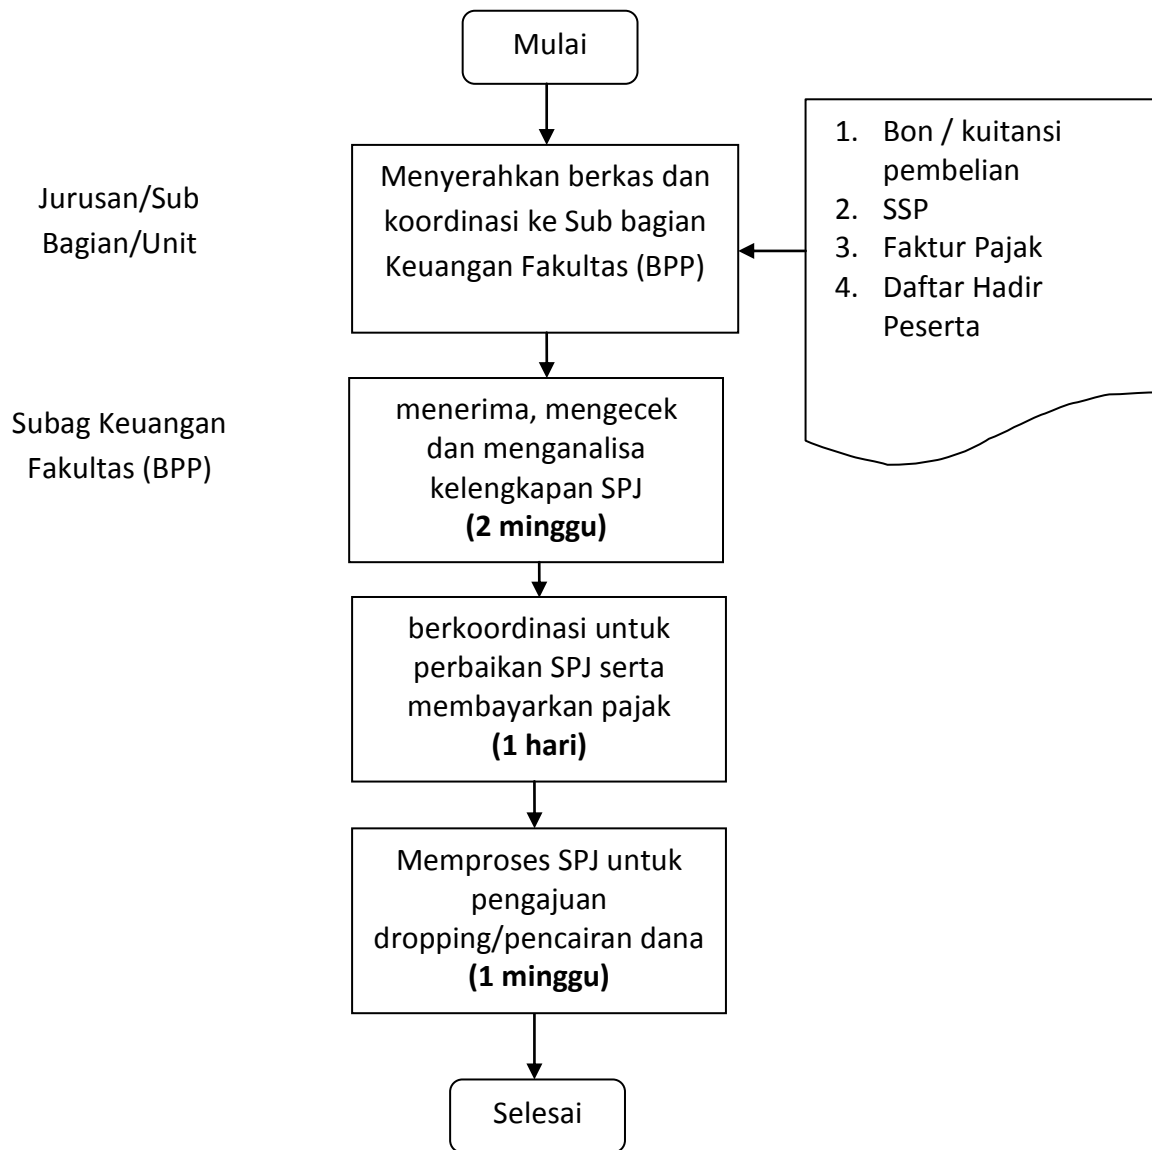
Mulai

Jurusan/Sub Bagian/Unit

Menyerahkan berkas dan koordinasi ke Sub bagian Keuangan Fakultas (BPP)

1. Bon / kuitansi pembelian
2. SSP
3. Faktur Pajak
4. Daftar Hadir Peserta

Subag Keuangan Fakultas (BPP)

menerima, mengecek dan menganalisa kelengkapan SPJ
**(2 minggu)**

berkoordinasi untuk perbaikan SPJ serta membayarkan pajak
**(1 hari)**

Memproses SPJ untuk pengajuan dropping/pencairan dana
**(1 minggu)**

Selesai